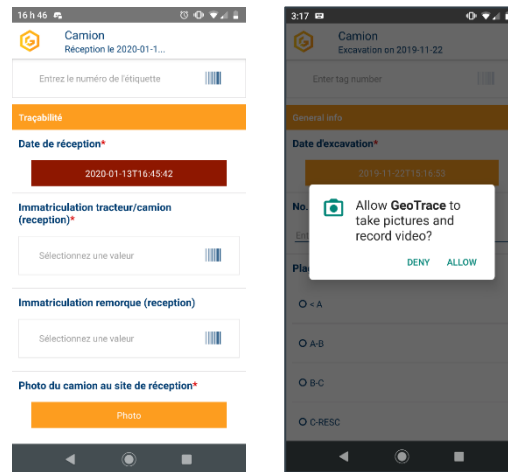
16 h 46

Camion
Réception le 2020-01-1...

Entrez le numéro de l'étiquette

Traçabilité

Date de réception*

2020-01-13T16:45:42

Immatriculation tracteur/camion (reception)*

Sélectionnez une valeur

Immatriculation remorque (reception)

Sélectionnez une valeur

Photo du camion au site de réception*

Photo

3:17

Camion
Excavation on 2019-11-22

Enter tag number

General info

Date d'excavation*

2019-11-22T15:16:53

No.

Ent

Pla

< A

A-B

B-C

C-RESC

Allow **GeoTrace** to take pictures and record video?

DENY ALLOW